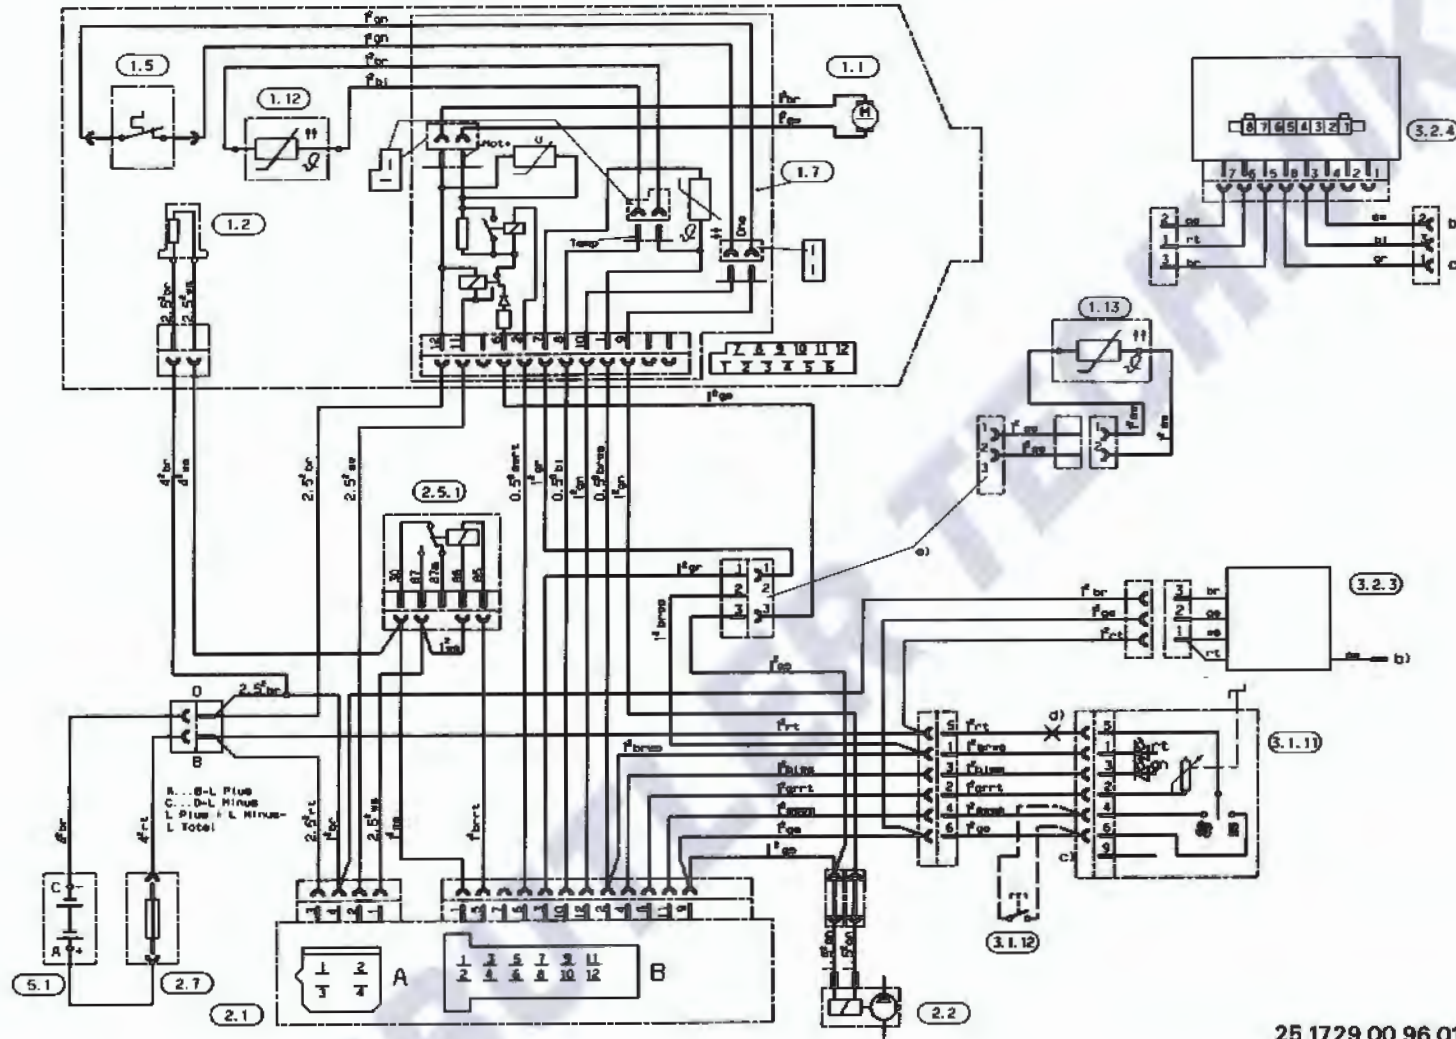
1.5
1.12
1.1
1.7
1.2
M
Mot+
Temp
$1^2$gn
$1^2$gn
$1^2$br
$1^2$bl
$1^2$br
$1^2$ge
2.5²br
2.5²sw
7 8 9 10 11 12
1 2 3 4 5 6
$1^2$ge
3.2.4
8 7 6 5 4 3 2 1
7 6 5 8 3 4 2 1
2 ge
1 rt
3 br
ge
bl
gr
b
c
1.13
$1^2$ge
$1^2$ge
$1^2$sw
$4^2$br
$4^2$sw
2.5²br
2.5²sw
0.5²swrt
$1^2$gr
0.5²bl
$1^2$gn
0.5²brsw
$1^2$gn
2.5.1
30
87
87a
86
85
$1^2$sw
$1^2$gr
$1^2$brsw
e)
3.2.3
$1^2$br
$1^2$ge
$1^2$rt
3 br
2 ge
1 sw
rt
sw
b)
$1^2$ge
2.5²br
D
B
A...B-L Plus
C...D-L Minus
L Plus + L Minus-
L Total
$6^2$br
$4^2$rt
2.5²rt
2.5²br
2.5²sw
$1^2$sw
$1^2$brrt
$1^2$rt
$1^2$brsw
$1^2$blsw
$1^2$grrt
$1^2$swsw
$1^2$ge
$1^2$ge
5 $1^2$rt
1 $1^2$brsw
3 $1^2$blsw
2 $1^2$grrt
4 $1^2$swsw
6 $1^2$ge
d)
c)
3.1.11
5
1
3
2
4
6
9
rt
gn
3.1.12
C
A
5.1
2.7
1 2
3 4
A
1 3 5 7 9 11
2 4 6 8 10 12
B
2.1
1.5²sw
1.5²br
2.2
25 1729 00 96 01